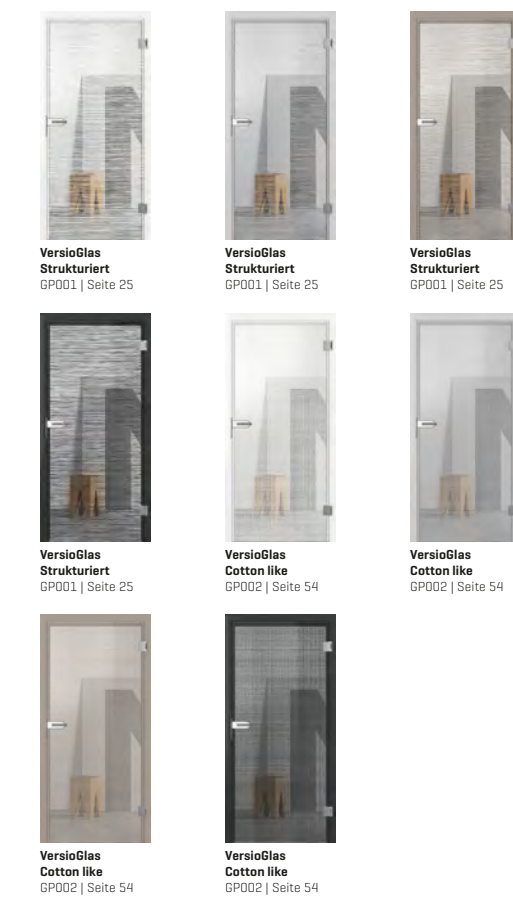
**VersioGlas Strukturiert**
GP001 | Seite 25

**VersioGlas Strukturiert**
GP001 | Seite 25

**VersioGlas Strukturiert**
GP001 | Seite 25

**VersioGlas Strukturiert**
GP001 | Seite 25

**VersioGlas Cotton like**
GP002 | Seite 54

**VersioGlas Cotton like**
GP002 | Seite 54

**VersioGlas Cotton like**
GP002 | Seite 54

**VersioGlas Cotton like**
GP002 | Seite 54